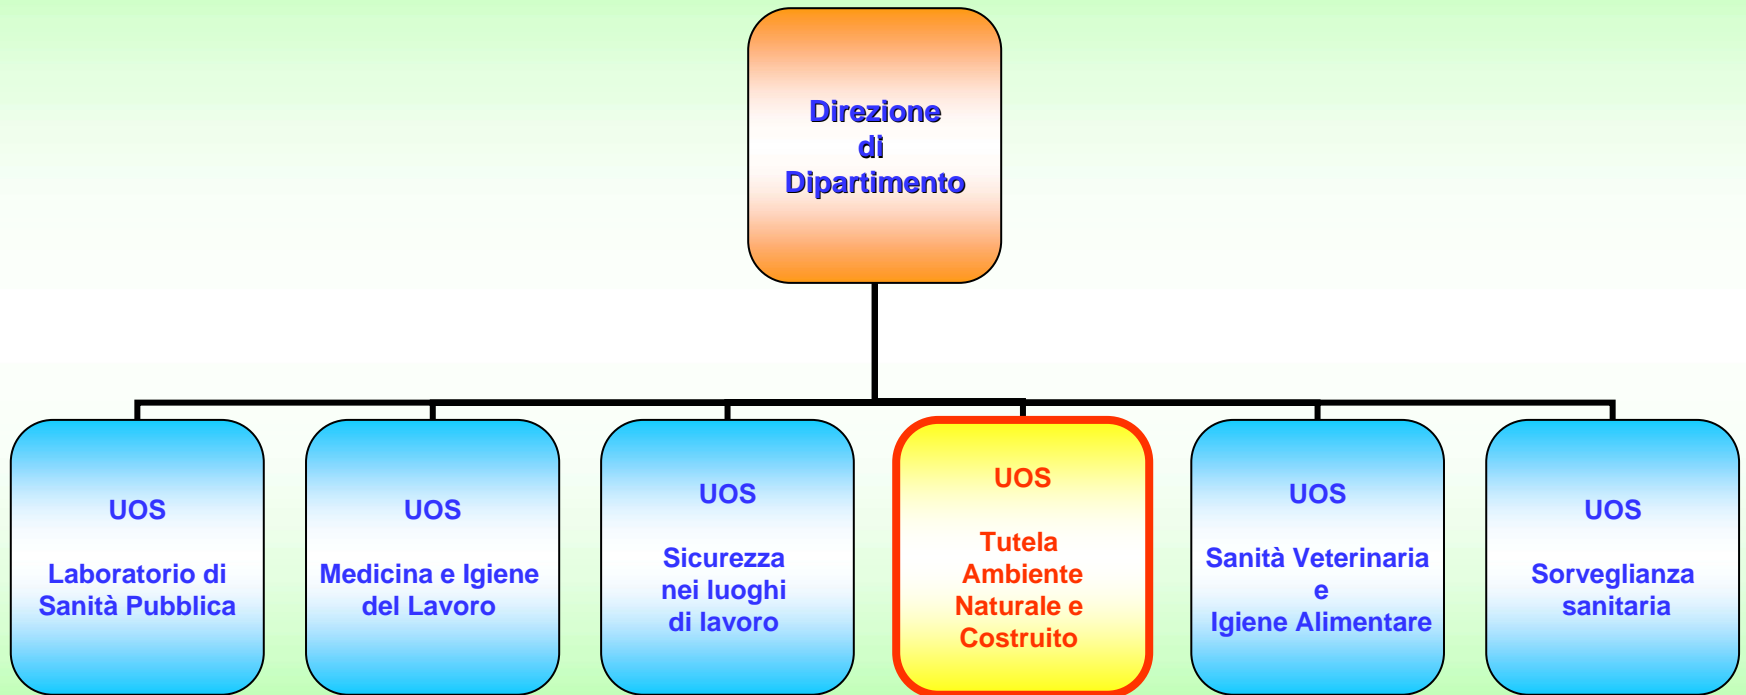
Direzione
di
Dipartimento

UOS

Laboratorio di Sanità Pubblica

UOS

Medicina e Igiene del Lavoro

UOS

Sicurezza nei luoghi di lavoro

UOS

Tutela Ambiente Naturale e Costruito

UOS

Sanità Veterinaria e Igiene Alimentare

UOS

Sorveglianza sanitaria